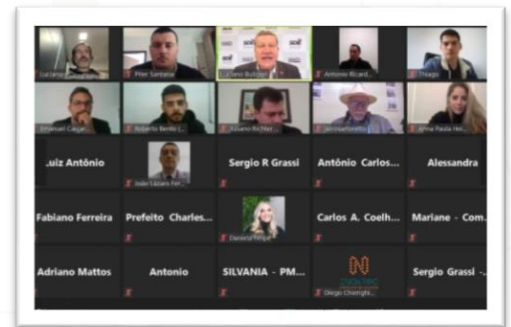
Luciano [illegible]
Piter Santana
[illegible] Bulgan
Antonio Ricard...
Thiago
Emanuel Carga...
Roberto Bento (...
Eliano Richter...
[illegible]
Anna Paula Hei...
Luiz Antônio
João Lázaro Fer...
Sergio R Grassi
Antônio Carlos...
Alessandra
Fabiano Ferreira
Prefeito Charles...
Daniela Pergat
Carlos A. Coelh...
Mariane - Com...
Adriano Mattos
Antonio
SILVANIA - PM...
Diego Cherighi...
Sergio Grassi -...